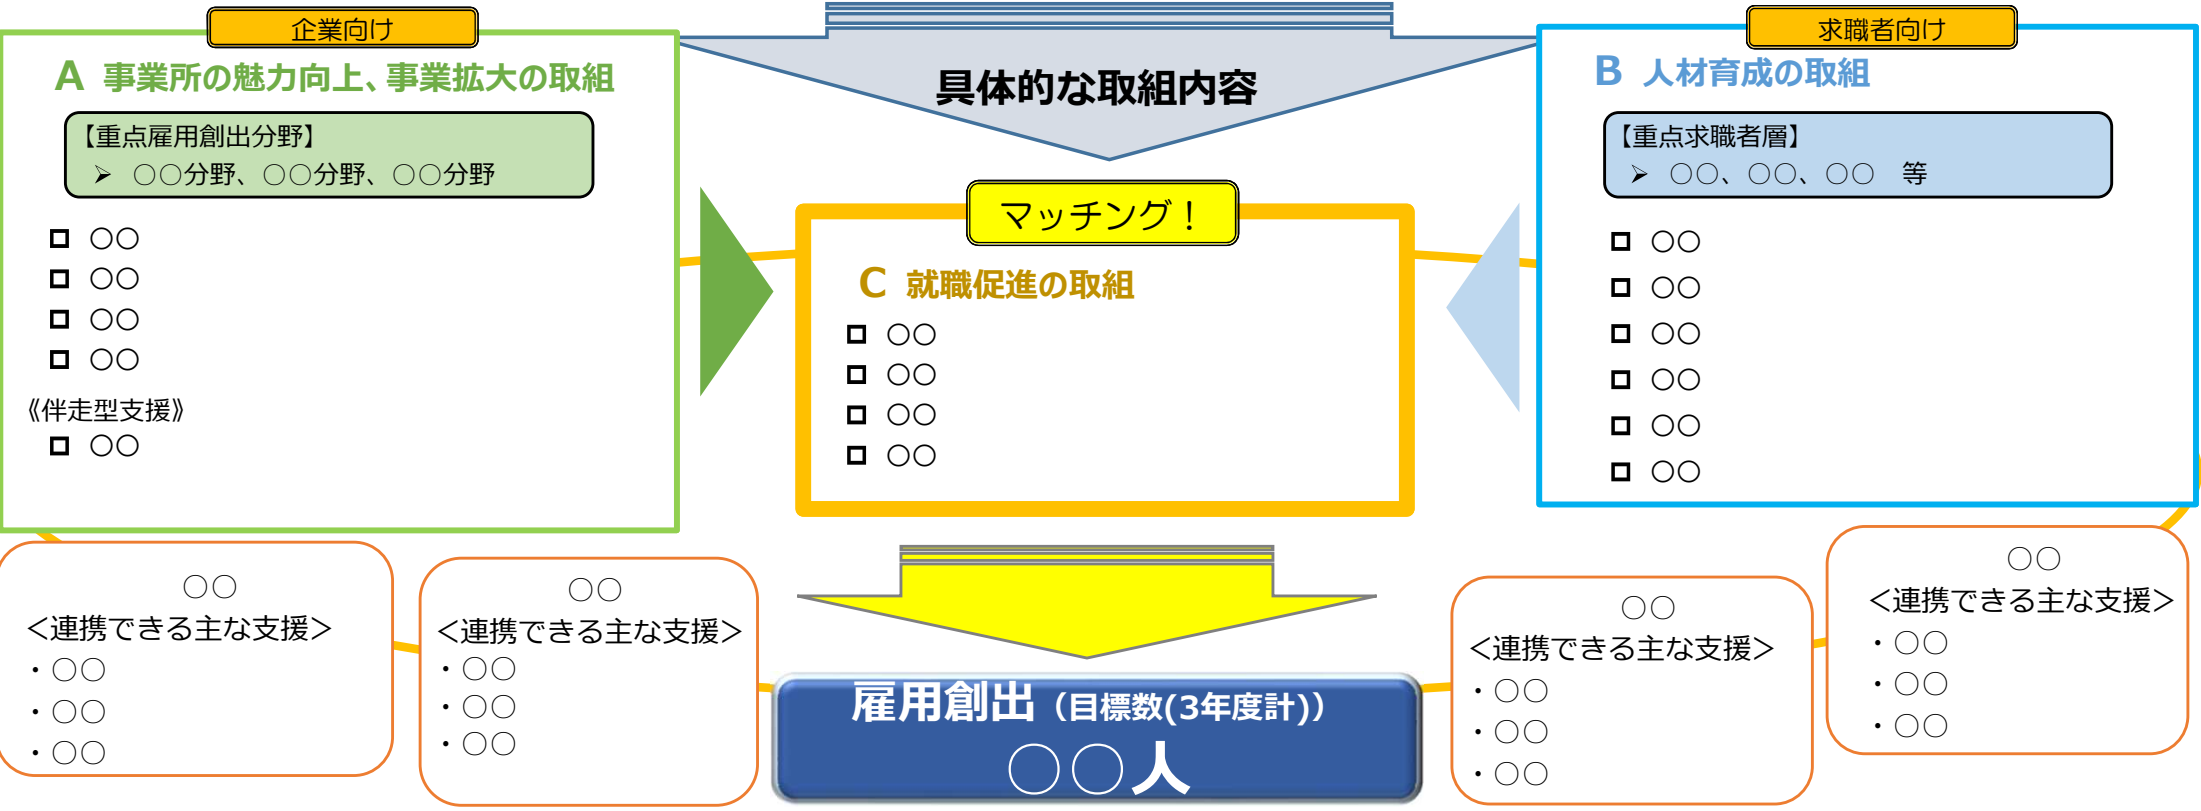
企業向け

A 事業所の魅力向上、事業拡大の取組

【重点雇用創出分野】
➤ ○○分野、○○分野、○○分野

□ ○○
□ ○○
□ ○○
□ ○○

《伴走型支援》
□ ○○

具体的な取組内容

求職者向け

B 人材育成の取組

【重点求職者層】
➤ ○○、○○、○○ 等

□ ○○
□ ○○
□ ○○
□ ○○
□ ○○
□ ○○

マッチング！

C 就職促進の取組
□ ○○
□ ○○
□ ○○
□ ○○

○○
<連携できる主な支援>
・○○
・○○
・○○

○○
<連携できる主な支援>
・○○
・○○
・○○

雇用創出（目標数(3年度計)）
○○人

○○
<連携できる主な支援>
・○○
・○○
・○○

○○
<連携できる主な支援>
・○○
・○○
・○○